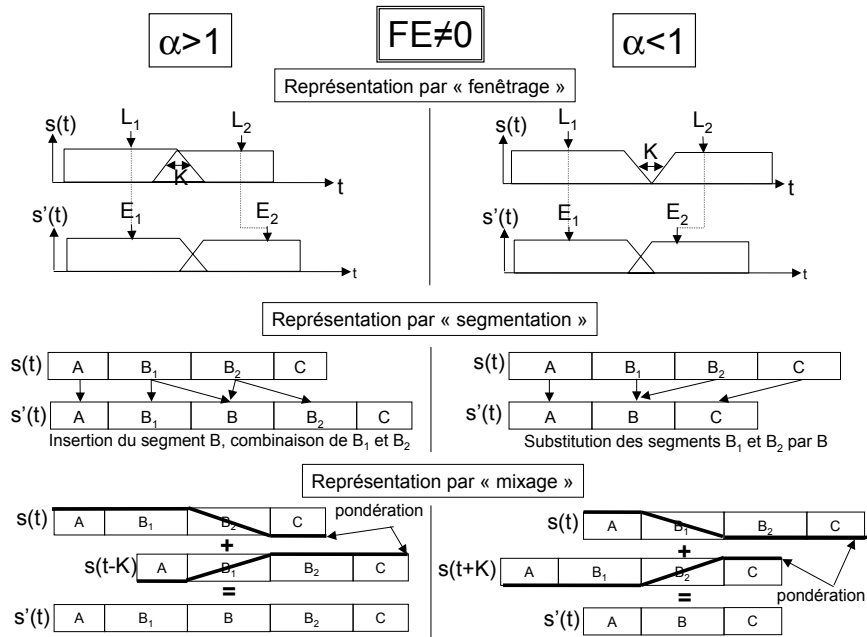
$\alpha>1$

FE≠0

$\alpha<1$

Représentation par « fenêtrage »

s(t) $L_1$ $L_2$ K t

s'(t) $E_1$ $E_2$ t

s(t) $L_1$ K $L_2$ t

s'(t) $E_1$ $E_2$ t

Représentation par « segmentation »

| s(t) | A | $B_1$ | $B_2$ | C | |
|---|---|---|---|---|---|
| s'(t) | A | $B_1$ | B | $B_2$ | C |

Insertion du segment B, combinaison de $B_1$ et $B_2$

| s(t) | A | $B_1$ | $B_2$ | C |
|---|---|---|---|---|
| s'(t) | A | B | C | |

Substitution des segments $B_1$ et $B_2$ par B

Représentation par « mixage »

s(t) A $B_1$ $B_2$ C pondération

+

s(t-K) A $B_1$ $B_2$ C

=

s'(t) A $B_1$ B $B_2$ C

s(t) A $B_1$ $B_2$ C

+

s(t+K) A $B_1$ $B_2$ C

=

s'(t) A B C

pondération